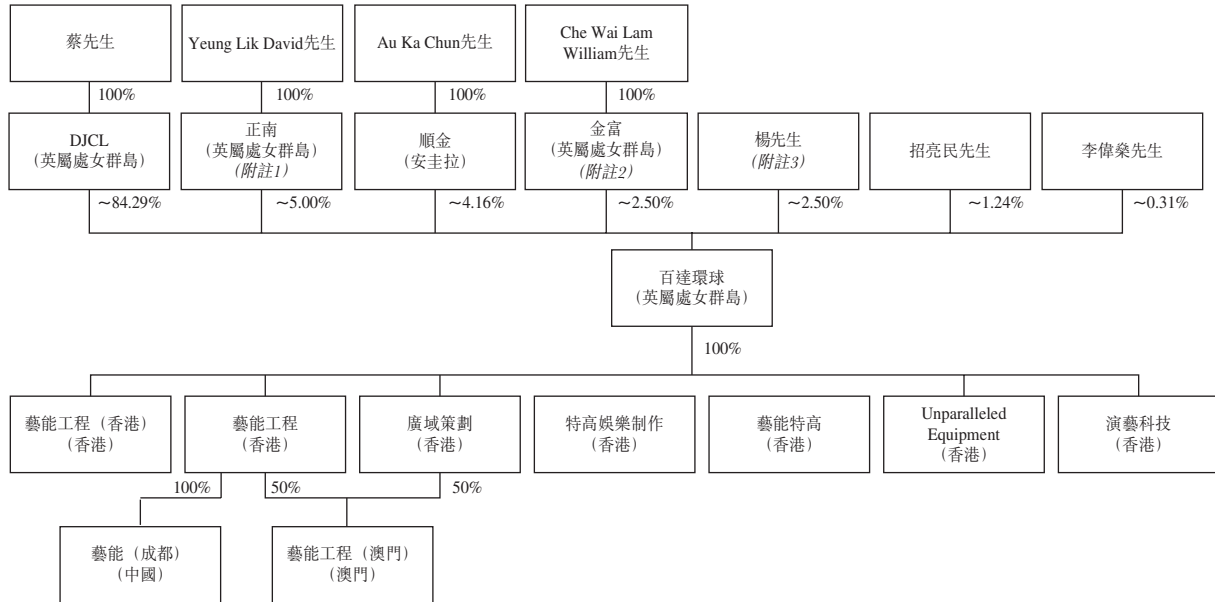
蔡先生

Yeung Lik David先生

Au Ka Chun先生

Che Wai Lam William先生

100%

100%

100%

100%

DJCL
（英屬處女群島）

正南
（英屬處女群島）
（附註1）

順金
（安圭拉）

金富
（英屬處女群島）
（附註2）

楊先生
（附註3）

招亮民先生

李偉燊先生

~84.29%

~5.00%

~4.16%

~2.50%

~2.50%

~1.24%

~0.31%

百達環球
（英屬處女群島）

100%

藝能工程（香港）
（香港）

藝能工程
（香港）

廣域策劃
（香港）

特高娛樂制作
（香港）

藝能特高
（香港）

Unparalleled Equipment
（香港）

演藝科技
（香港）

100%

50%

50%

藝能（成都）
（中國）

藝能工程（澳門）
（澳門）